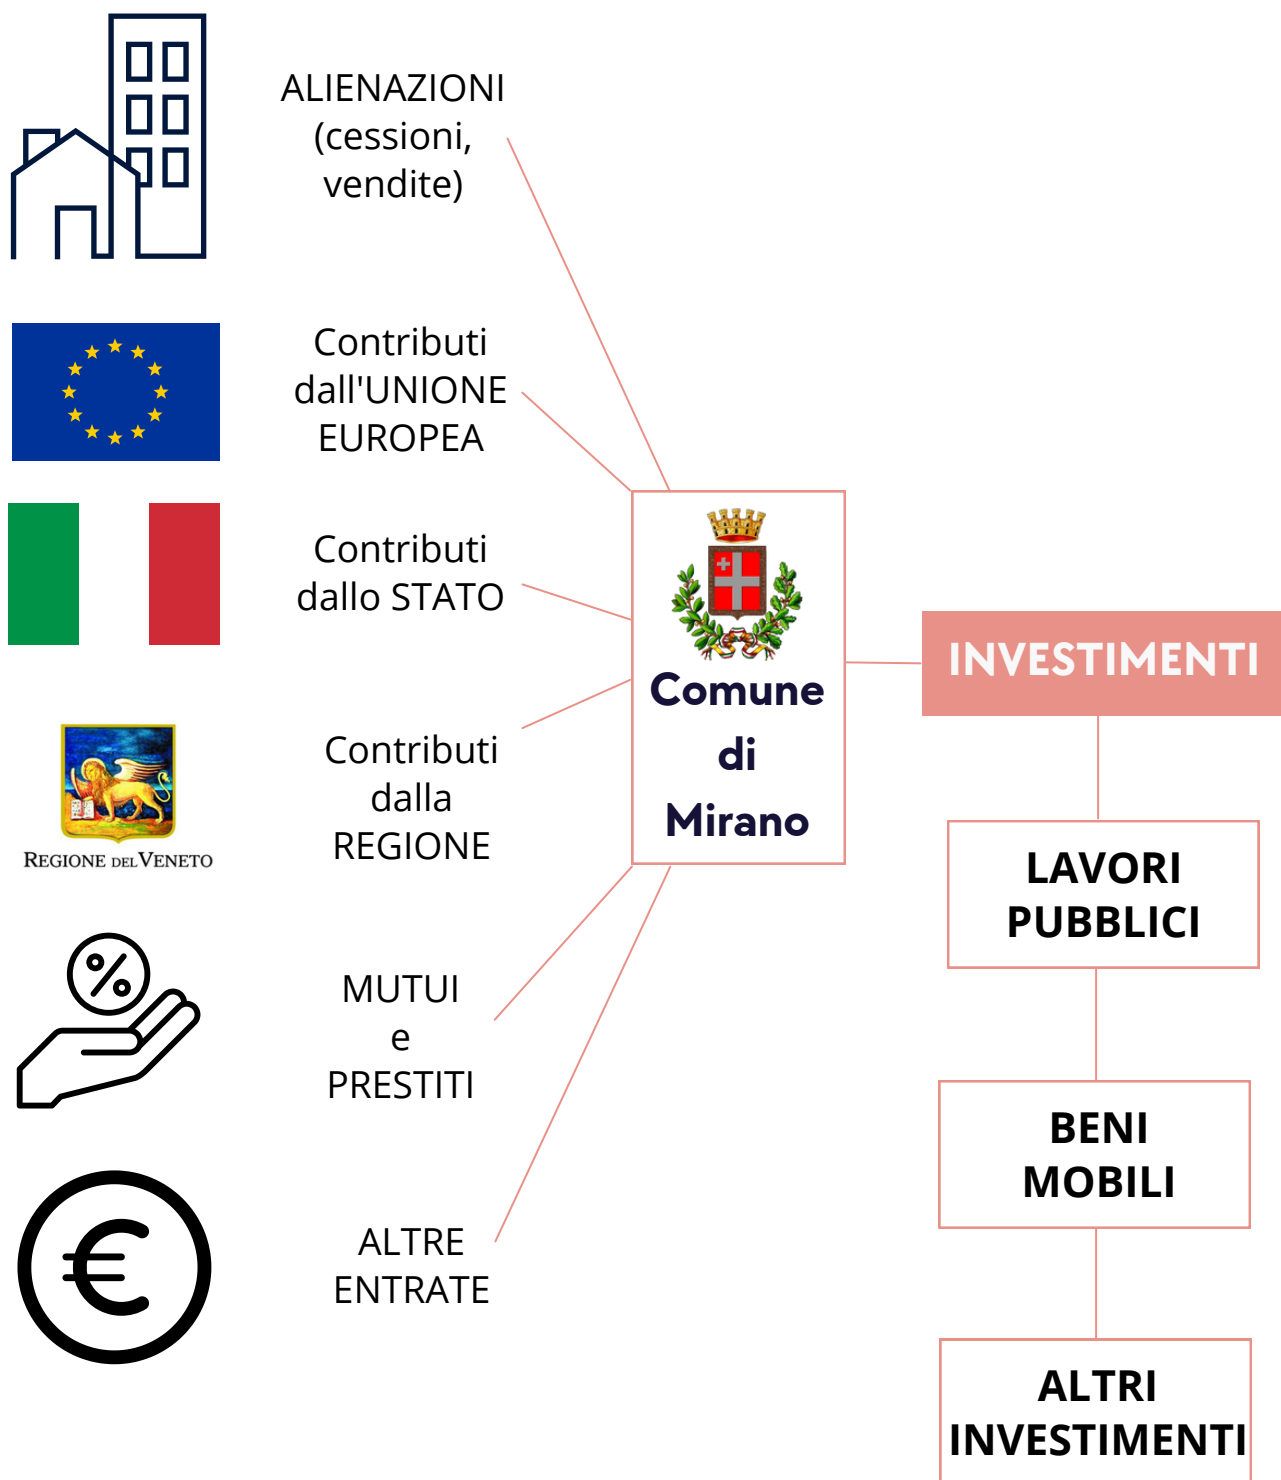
ALIENAZIONI (cessioni, vendite)

Contributi dall'UNIONE EUROPEA

Contributi dallo STATO

REGIONE DEL VENETO

Contributi dalla REGIONE

MUTUI e PRESTITI

ALTRE ENTRATE

Comune di Mirano

INVESTIMENTI

LAVORI PUBBLICI

BENI MOBILI

ALTRI INVESTIMENTI